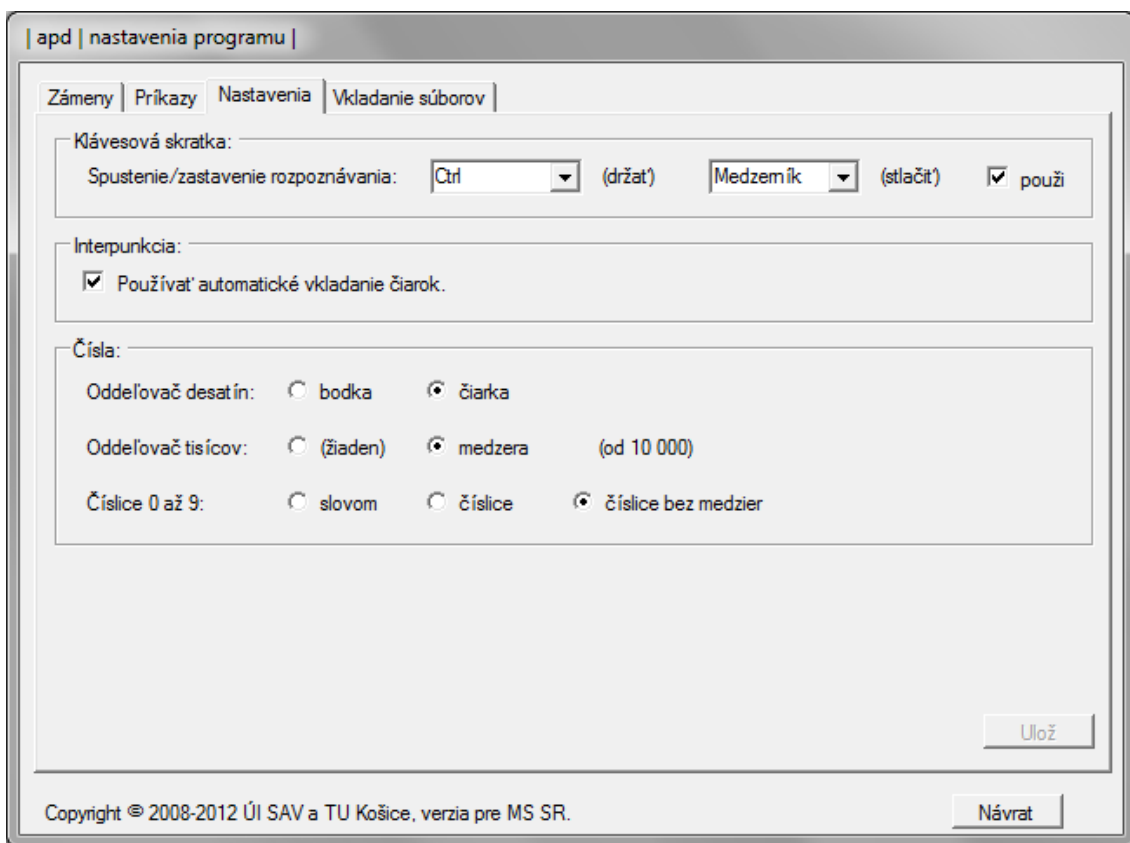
| apd | nastavenia programu |

Zámeny | Príkazy | Nastavenia | Vkladanie súborov |

Klávesová skratka:

Spustenie/zastavenie rozpoznávania: Ctrl (držať) Medzerník (stlačiť) pouŽi

Interpunkcia:

Používať automatické vkladanie čiarok.

Čísla:

Oddeľovač desatín: bodka čiarka

Oddeľovač tisícov: (žiaden) medzera (od 10 000)

Číslice 0 až 9: slovom číslice číslice bez medzier

Ulož

Copyright © 2008-2012 ÚI SAV a TU Košice, verzia pre MS SR.

Návrat